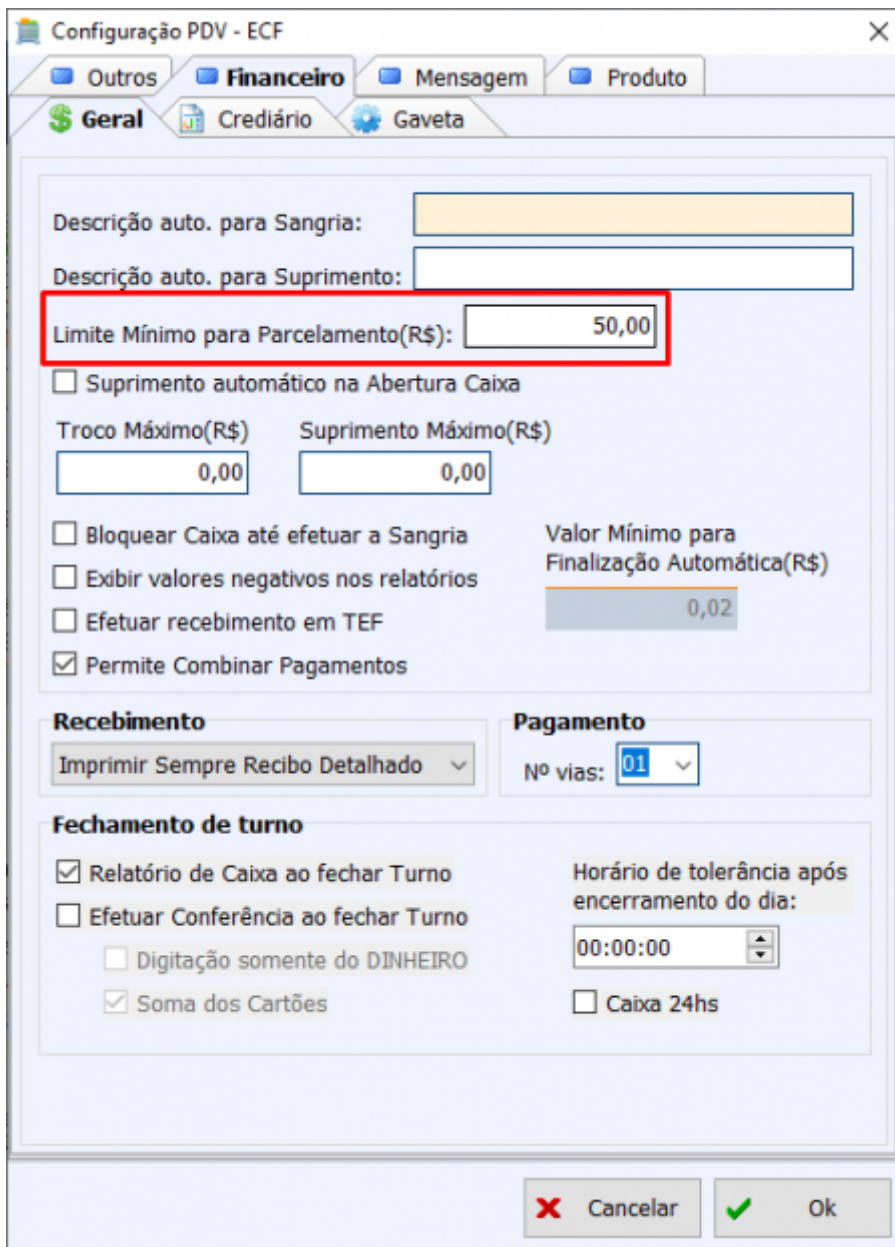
Configuração PDV - ECF

Outros
Financeiro
Mensagem
Produto

Geral
Crediário
Gaveta

Descrição auto. para Sangria:
Descrição auto. para Suprimento:
Limite Mínimo para Parcelamento(R$): 50,00
Suprimento automático na Abertura Caixa
Troco Máximo(R$)
0,00
Suprimento Máximo(R$)
0,00
Bloquear Caixa até efetuar a Sangria
Exibir valores negativos nos relatórios
Efetuar recebimento em TEF
Permite Combinar Pagamentos
Valor Mínimo para Finalização Automática(R$)
0,02

Recebimento
Imprimir Sempre Recibo Detalhado

Pagamento
Nº vias: 01

Fechamento de turno
Relatório de Caixa ao fechar Turno
Efetuar Conferência ao fechar Turno
Digitação somente do DINHEIRO
Soma dos Cartões
Horário de tolerância após encerramento do dia:
00:00:00
Caixa 24hs

Cancelar
Ok